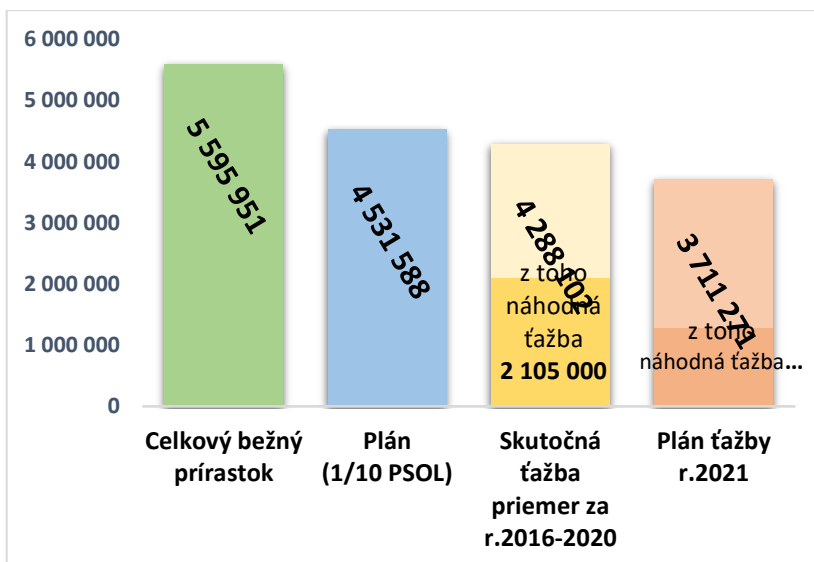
6 000 000
5 000 000
4 000 000
3 000 000
2 000 000
1 000 000
0

5 595 951
4 531 588
4 288 502
z toho náhodná ťažba 2 105 000
3 711 271
z toho náhodná ťažba...

Celkový bežný prírastok
Plán (1/10 PSOL)
Skutočná ťažba priemer za r.2016-2020
Plán ťažby r.2021